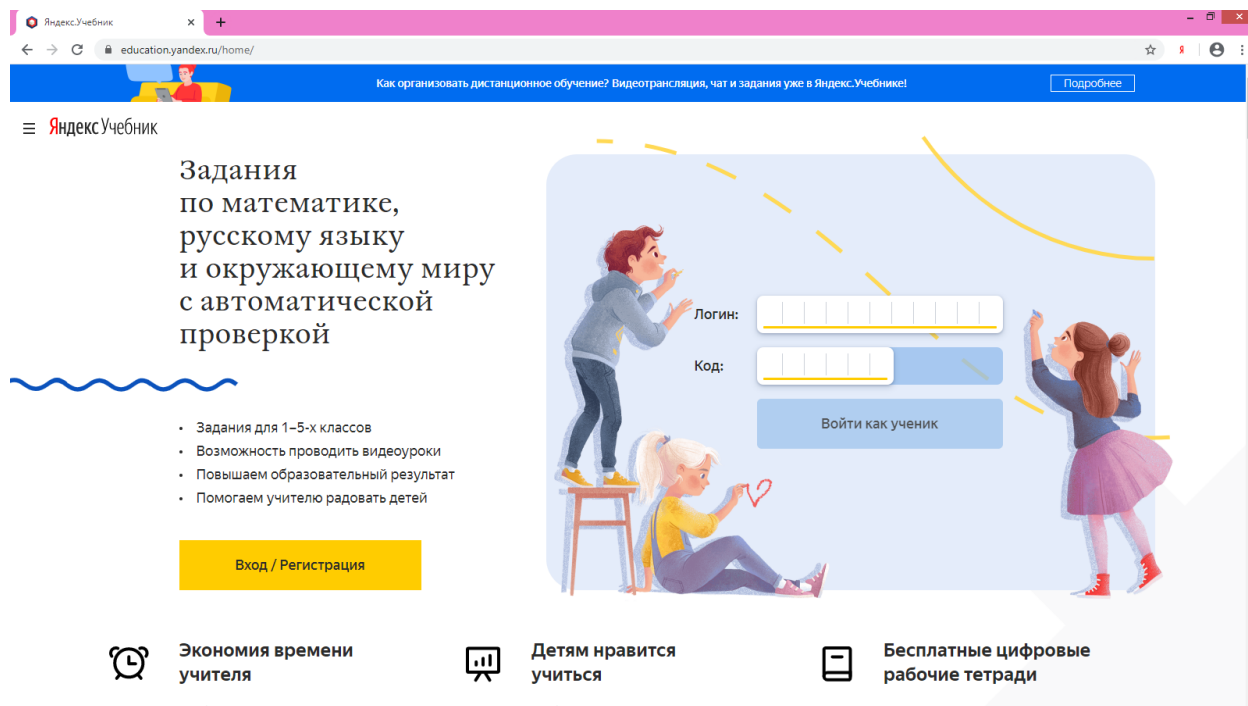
Яндекс.Учебник ×
+
education.yandex.ru/home/

Как организовать дистанционное обучение? Видеотрансляция, чат и задания уже в Яндекс.Учебнике!
Подробнее

Яндекс Учебник

Задания по математике, русскому языку и окружающему миру с автоматической проверкой

• Задания для 1–5-х классов
• Возможность проводить видеоуроки
• Повышаем образовательный результат
• Помогаем учителю радовать детей

Вход / Регистрация

Логин:
Код:
Войти как ученик

Экономия времени учителя

Детям нравится учиться

Бесплатные цифровые рабочие тетради